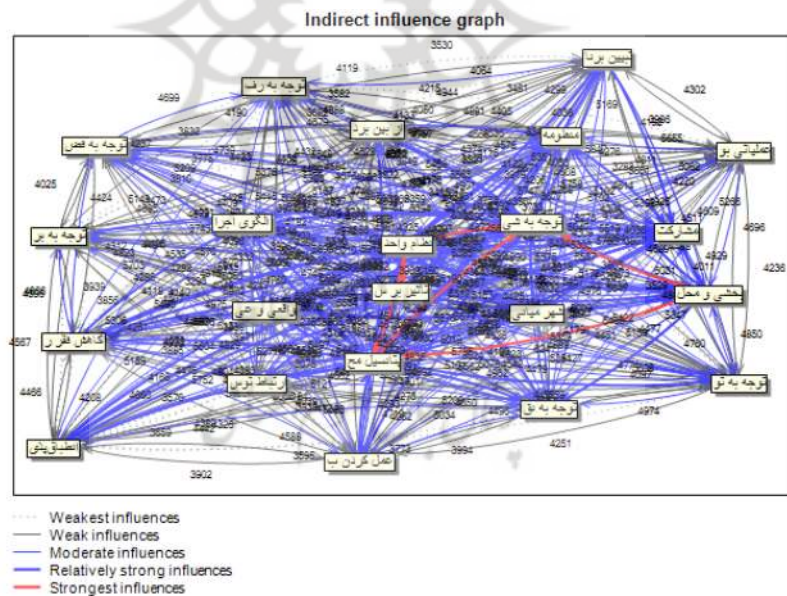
Indirect influence graph

3530
4119
4064
بین برد
4699
توجه به رف
4302
توجه به فص
منظومه
از بین برد
عملیاتی بو
4025
4424
الگوی اجرا
نظام واحد
توجه به شی
مشارکت
توجه به بر
4696
4236
تاثیر برنق
حفظ و محل
4939
3859
واقع و عی
شهر میانی
4667
کاهش فقر
4850
تمامیل مح
توجه به تو
ارتباط بین
4466
4209
توجه به نق
4974
3659
4588
3596
4251
انطباق با
عمل کردن ب
3994
3902

Weakest influences
Weak influences
Moderate influences
Relatively strong influences
Strongest influences